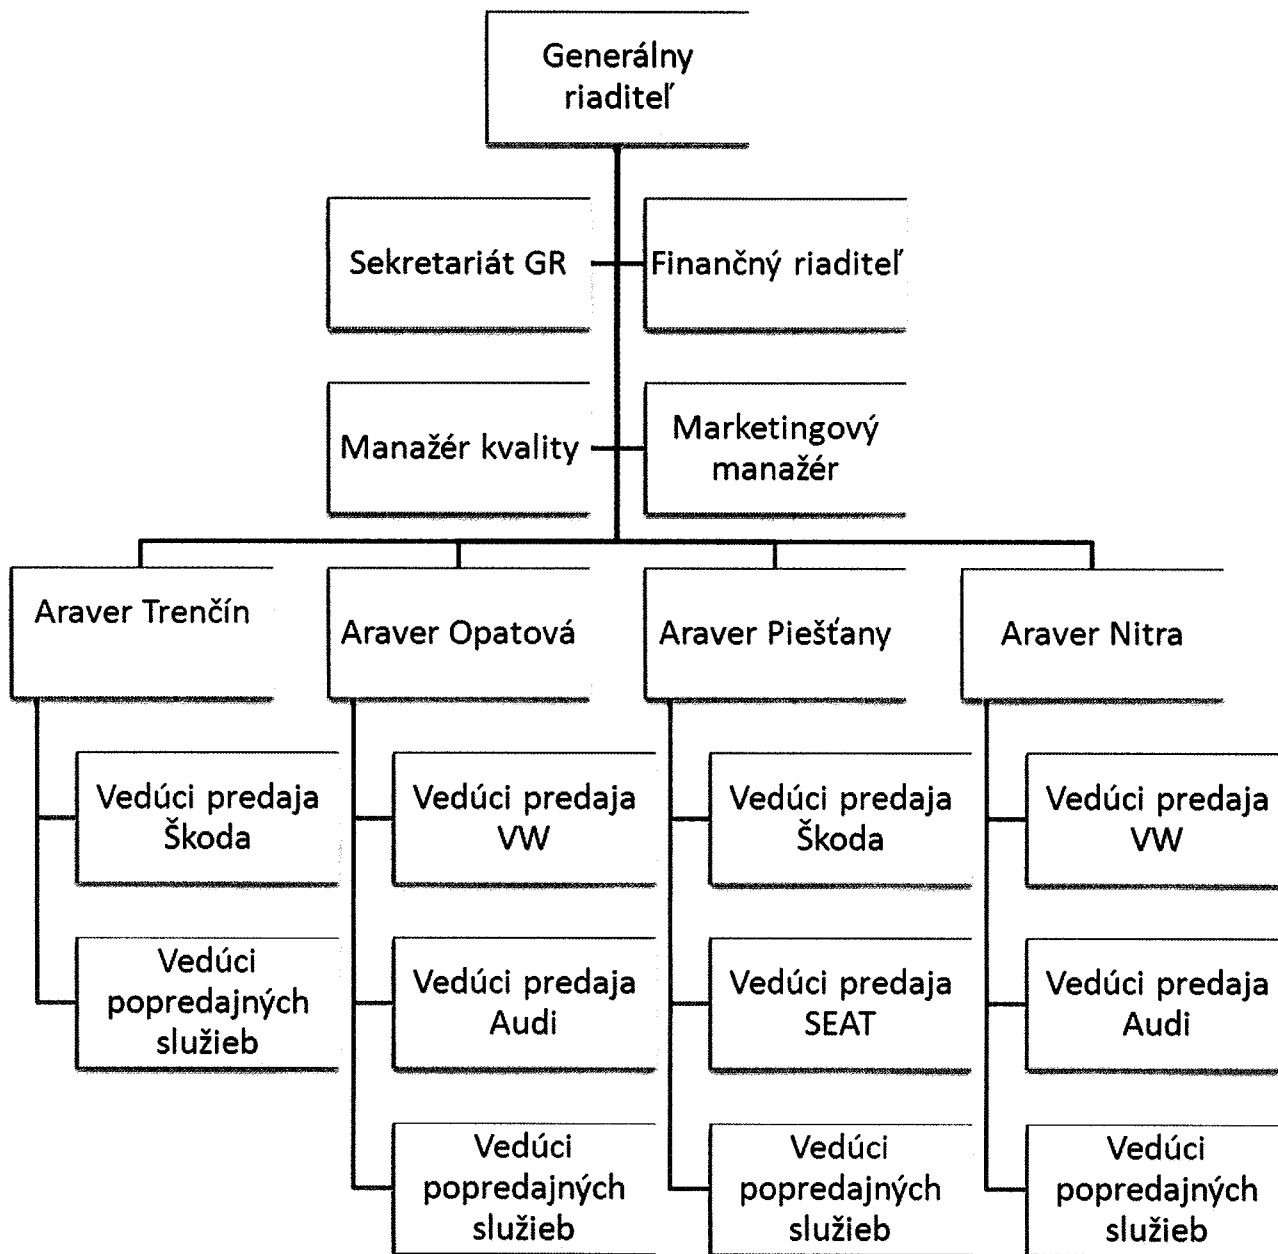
Generálny riaditeľ

Sekretariát GR

Finančný riaditeľ

Manažér kvality

Marketingový manažér

Araver Trenčín

Vedúci predaja Škoda

Vedúci popredajných služieb

Araver Opatová

Vedúci predaja VW

Vedúci predaja Audi

Vedúci popredajných služieb

Araver Piešťany

Vedúci predaja Škoda

Vedúci predaja SEAT

Vedúci popredajných služieb

Araver Nitra

Vedúci predaja VW

Vedúci predaja Audi

Vedúci popredajných služieb